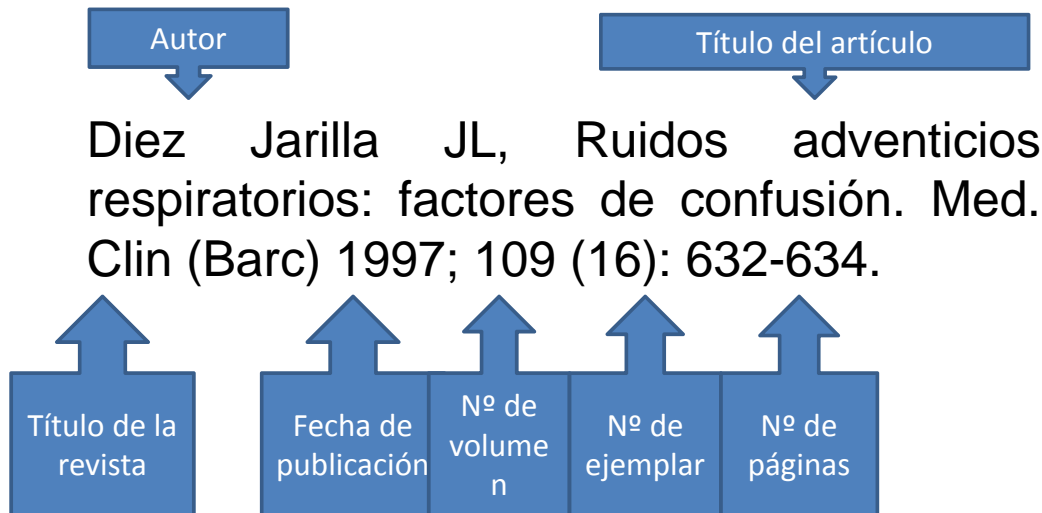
Autor

Título del artículo

Diez Jarilla JL, Ruidos adventicios respiratorios: factores de confusión. Med. Clin (Barc) 1997; 109 (16): 632-634.

Título de la revista

Fecha de publicación

Nº de volume n

Nº de ejemplar

Nº de páginas